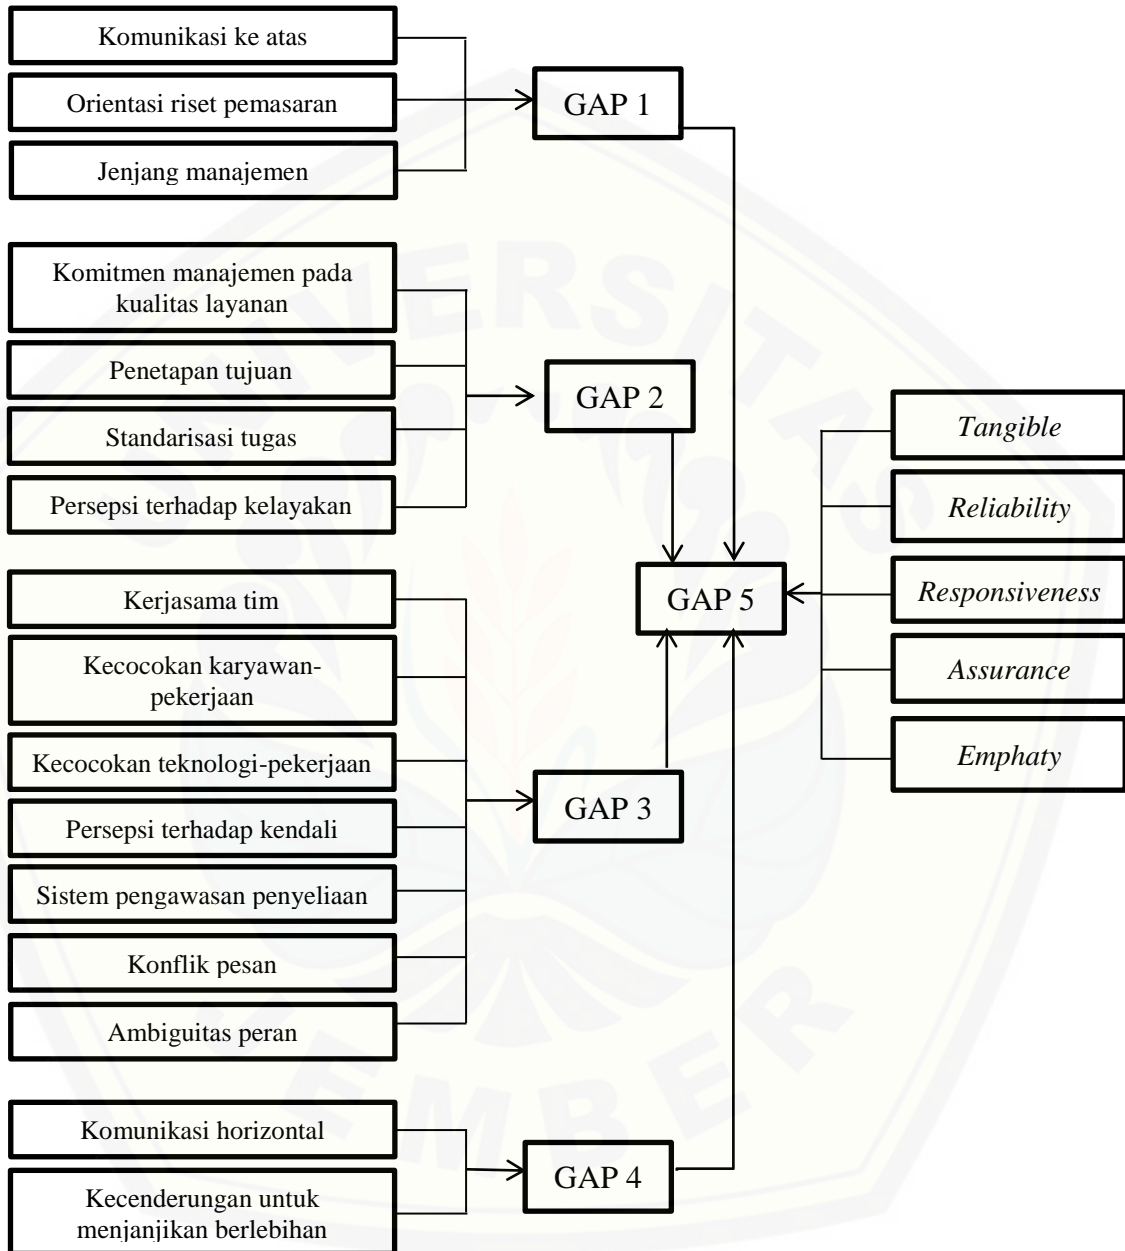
Komunikasi ke atas

Orientasi riset pemasaran

Jenjang manajemen

GAP 1

Komitmen manajemen pada kualitas layanan

Penetapan tujuan

Standarisasi tugas

Persepsi terhadap kelayakan

GAP 2

Tangible

Reliability

Responsiveness

Assurance

Emphaty

GAP 5

Kerjasama tim

Kecocokan karyawan-pekerjaan

Kecocokan teknologi-pekerjaan

Persepsi terhadap kendali

Sistem pengawasan penyeliaan

Konflik pesan

Ambiguitas peran

GAP 3

Komunikasi horizontal

Kecenderungan untuk menjanjikan berlebihan

GAP 4

UNIVERSITAS JEMBER